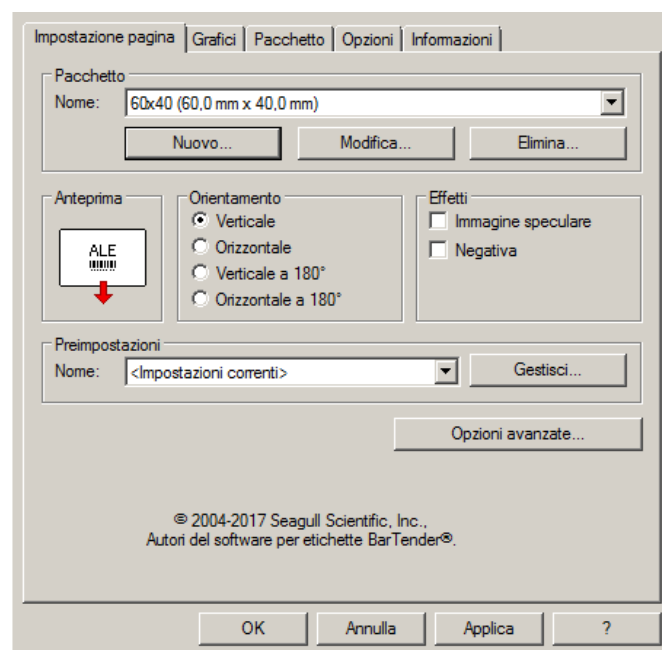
Impostazione pagina | Grafici | Pacchetto | Opzioni | Informazioni

Pacchetto
Nome: 60x40 (60,0 mm x 40,0 mm)
Nuovo... Modifica... Elimina...

Anteprima
ALE

Orientamento
Verticale
Orizzontale
Verticale a 180°
Orizzontale a 180°

Effetti
Immagine speculare
Negativa

Preimpostazioni
Nome: <Impostazioni correnti>
Gestisci...

Opzioni avanzate...

© 2004-2017 Seagull Scientific, Inc.,
Autori del software per etichette BarTender®.

OK Annulla Applica ?